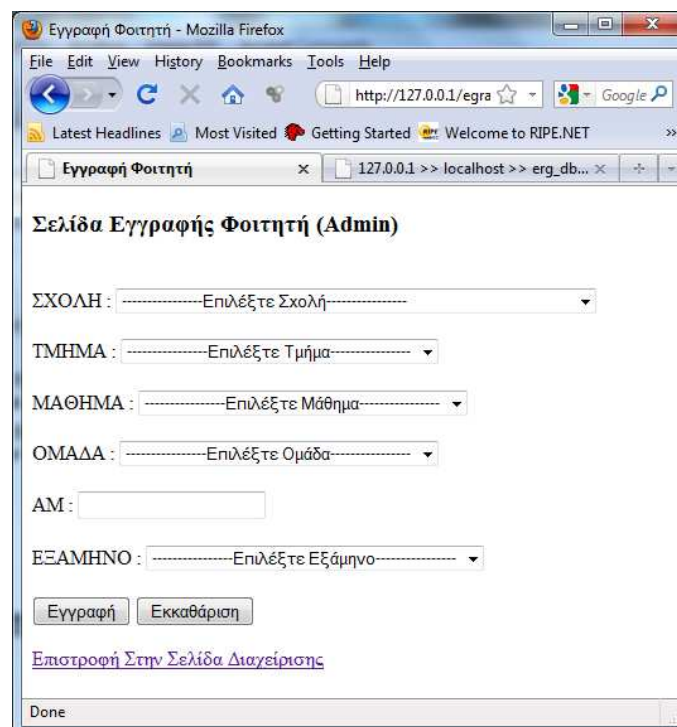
Εγγραφή Φοιτητή - Mozilla Firefox

File Edit View History Bookmarks Tools Help

http://127.0.0.1/egra

Google

Latest Headlines Most Visited Getting Started Welcome to RIPE.NET

Εγγραφή Φοιτητή ×

127.0.0.1 >> localhost >> erg_db... ×

Σελίδα Εγγραφής Φοιτητή (Admin)

ΣΧΟΛΗ : ---------------Επιλέξτε Σχολή---------------

ΤΜΗΜΑ : ---------------Επιλέξτε Τμήμα---------------

ΜΑΘΗΜΑ : ---------------Επιλέξτε Μάθημα---------------

ΟΜΑΔΑ : ---------------Επιλέξτε Ομάδα---------------

ΑΜ :

ΕΞΑΜΗΝΟ : ---------------Επιλέξτε Εξάμηνο---------------

Εγγραφή Εκκαθάριση

Επιστροφή Στην Σελίδα Διαχείρισης

Done